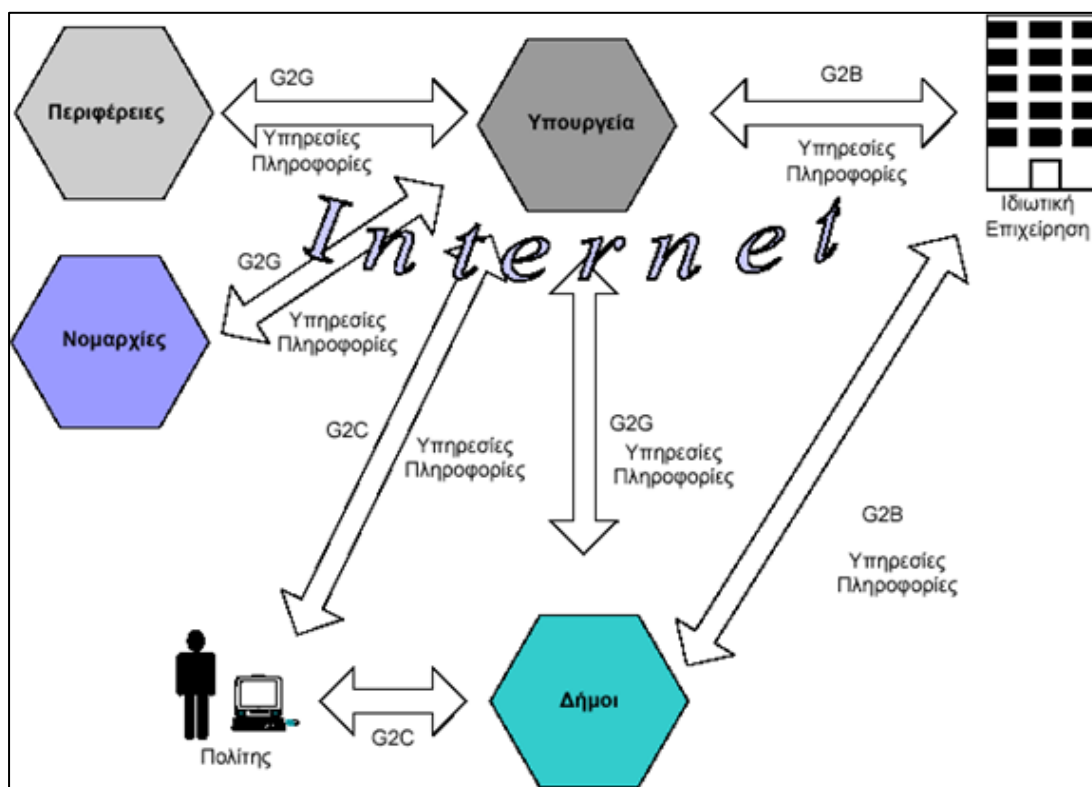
Περιφέρειες

G2G

Υπηρεσίες
Πληροφορίες

Υπουργεία

G2B

Υπηρεσίες
Πληροφορίες

Ιδιωτική
Επιχείρηση

Internet

G2G

Υπηρεσίες
Πληροφορίες

Νομαρχίες

G2C

Υπηρεσίες
Πληροφορίες

G2G
Υπηρεσίες
Πληροφορίες

G2B

Υπηρεσίες
Πληροφορίες

Πολίτης

G2C

Δήμοι